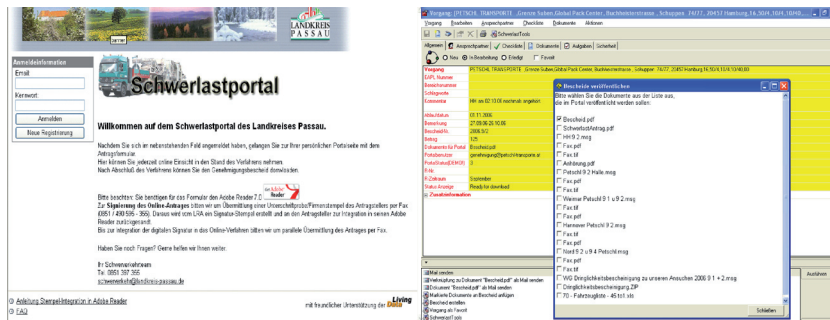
LANDKREIS PASSAU

Anmeldeinformation
Email
Kennwort
Anmelden
Neue Registrierung

Schwerlastportal

Willkommen auf dem Schwerlastportal des Landkreises Passau.

Nachdem Sie sich im nebenstehenden Feld angemeldet haben, gelangen Sie zur Ihrer persönlichen Portalseite mit dem Antragsformular.
Hier können Sie jederzeit online Einsicht in den Stand des Verfahrens nehmen.
Nach Abschluß des Verfahrens können Sie den Genehmigungsbescheid downloaden.

Bitte beachten: Sie benötigen für das Formular den Adobe Reader 7.0 ...
Zur Signierung des Online-Antrages bitten wir um Übermittlung einer Unterschriftsprobe/Firmenstempel des Antragstellers per Fax (0851 / 490 595 - 355). Daraus wird vom LRA ein Signatur-Stempel erstellt und an den Antragsteller zur Integration in seinen Adobe Reader zurückgesandt.
Bis zur Integration der digitalen Signatur in das Online-Verfahren bitten wir um parallele Übermittlung des Antrages per Fax.

Haben Sie noch Fragen? Gerne helfen wir Ihnen weiter.

Ihr Schwerverkehrsteam
Tel.: 0851 397 355
schwerverkehr@landkreis-passau.de

Anleitung Stempel-Integration in Adobe Reader
FAQ

mit freundlicher Unterstützung der Living Data

Vorgang: [PETSCHL TRANSPORTE , Grenzer Suben,Global Pack Center, Buchheisterstrasse , Schuppen 74/77 , 20457 Hamburg,16.1504,10H,10H0...
Vorgang Bearbeiten Ansprechpartner Checkliste Dokumente Aktionen
Schwerlast-Tools
Allgemein Ansprechpartner Checkliste Dokumente Aufgaben Sicherheit
Neu In Bearbeitung Erledigt Favorit
Vorgang: PETSCHL TRANSPORTE , Grenzer Suben,Global Pack Center, Buchheisterstrasse , Schuppen 74/77 , 20457 Hamburg,16.1504,10H,10H0,80
EAPL Nummer
Bemerkungen
Schlagworte
Kommentar: HH: ab 02.10.06 nachmals angefragt
Abholdatum: 01.11.2006
Bescheid/Nr.: 2006/0/2
Betrag: 125
Dokumente für Portal: Bescheid.pdf
Portalbenutzer: genehmigung@petschl-transporte.at
Portal Status[OK/OS]: 3
R-Zeitraum: 5 Kalender
Status Anzeige: Ready for download
Zusatzinformation

Bescheid veröffentlichen
Bitte wählen Sie die Dokumente aus der Liste aus, die im Portal veröffentlicht werden sollen:
Bescheid.pdf
SchwerlastAntrag.pdf
HH 9.2.msg
Fax.pdf
Fax.tif
Anhörung.pdf
Petschl 9.2 Halle.msg
Fax.pdf
Fax.tif
Weimar Petschl 9.1 u 9.2.msg
Fax.pdf
Fax.tif
Hannover Petschl 9.2.msg
Fax.pdf
Fax.tif
Nord 9.2 u 9.4 Petschl.msg
Fax.pdf
Fax.tif
WG Dringlichkeitsbescheinigung zu unseren Ansuchen 2006 9.1 + 2.msg
Dringlichkeitsbescheinigung.ZIP
70 - Fahrzeugliste - 45 to1.xls
Schließen

Mail senden
Verknüpfung zu Dokument "Bescheid.pdf" als Mail senden
Dokument "Bescheid.pdf" als Mail senden
Markierte Dokumente an Bescheid anfügen
Bescheid erstellen
Vorgang als Favorit
SchwerlastTools
Ausführen